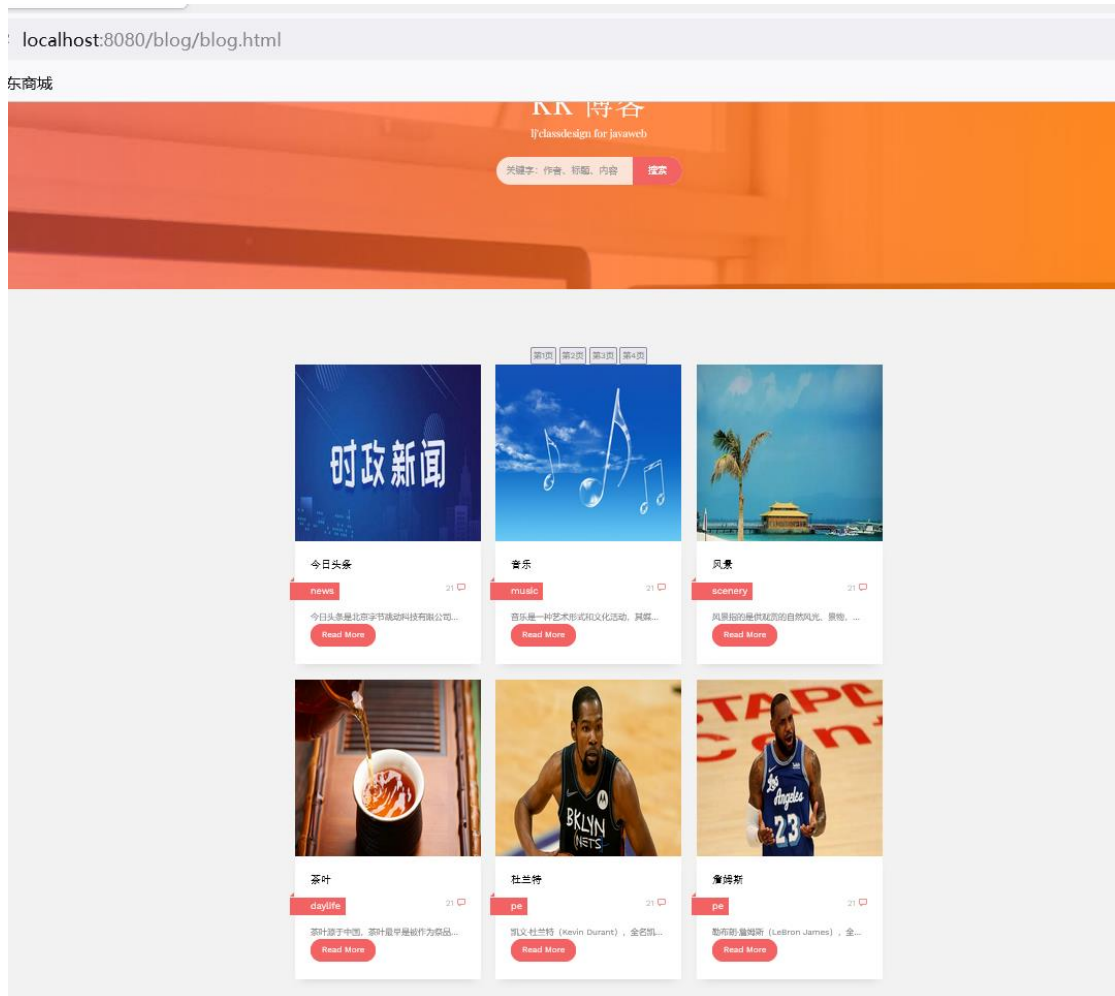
localhost:8080/blog/blog.html

东商城

KK 博客

Ifjclassdesign for javaweb

关键字：作者、标题、内容

搜索

第1页 第2页 第3页 第4页

时政新闻

今日头条

news

21

今日头条是北京字节跳动科技有限公司...

Read More

音乐

music

21

音乐是一种艺术形式和文化活动，其媒...

Read More

风景

scenery

21

风景指的是供观赏的自然风光、景物、...

Read More

茶叶

daylife

21

茶叶源于中国，茶叶最早是被作为祭品...

Read More

杜兰特

pe

21

凯文·杜兰特（Kevin Durant），全名凯...

Read More

詹姆斯

pe

21

勒布朗·詹姆斯（LeBron James），全...

Read More